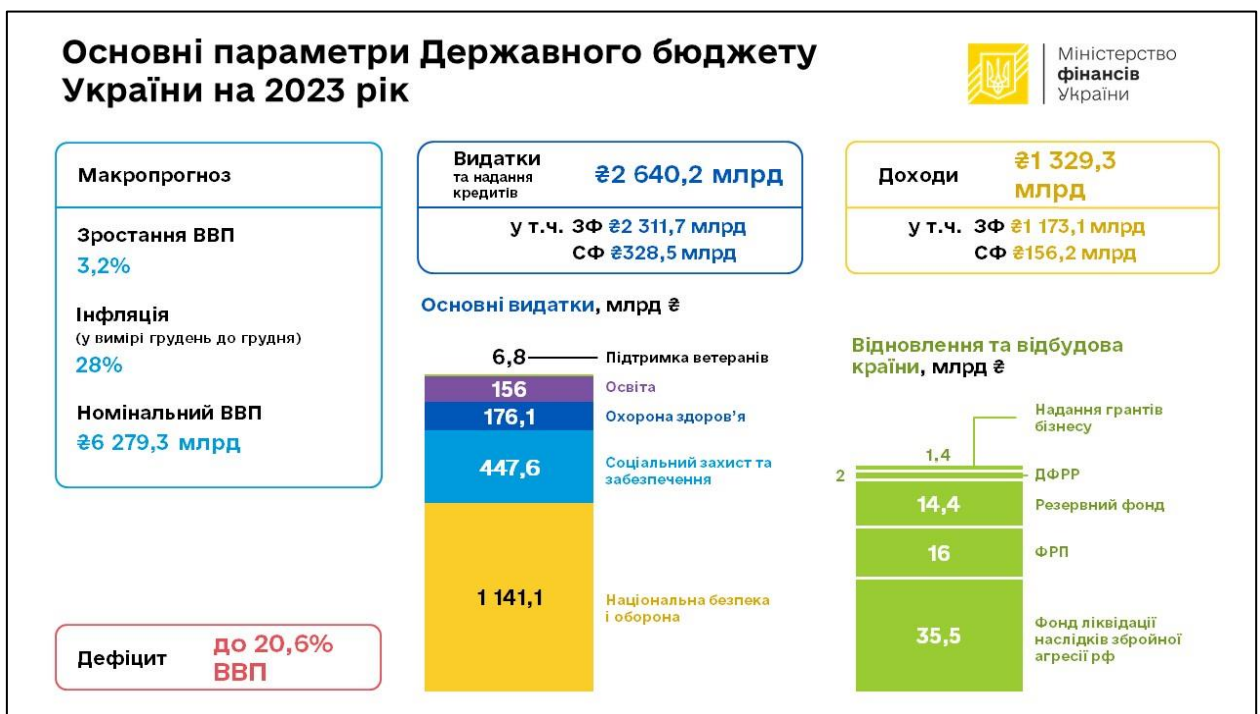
Основні параметри Державного бюджету України на 2023 рік

Міністерство фінансів України

Макропрогноз

Зростання ВВП
3,2%

Інфляція
(у вимірі грудень до грудня)
28%

Номінальний ВВП
₴6 279,3 млрд

Дефіцит до 20,6% ВВП

Видатки та надання кредитів ₴2 640,2 млрд

у т.ч. ЗФ ₴2 311,7 млрд
СФ ₴328,5 млрд

Доходи ₴1 329,3 млрд

у т.ч. ЗФ ₴1 173,1 млрд
СФ ₴156,2 млрд

Основні видатки, млрд ₴

6,8 Підтримка ветеранів
156 Освіта
176,1 Охорона здоров'я
447,6 Соціальний захист та забезпечення
1 141,1 Національна безпека і оборона

Відновлення та відбудова країни, млрд ₴

1,4 Надання грантів бізнесу
2 ДФРР
14,4 Резервний фонд
16 ФРП
35,5 Фонд ліквідації наслідків збройної агресії рф